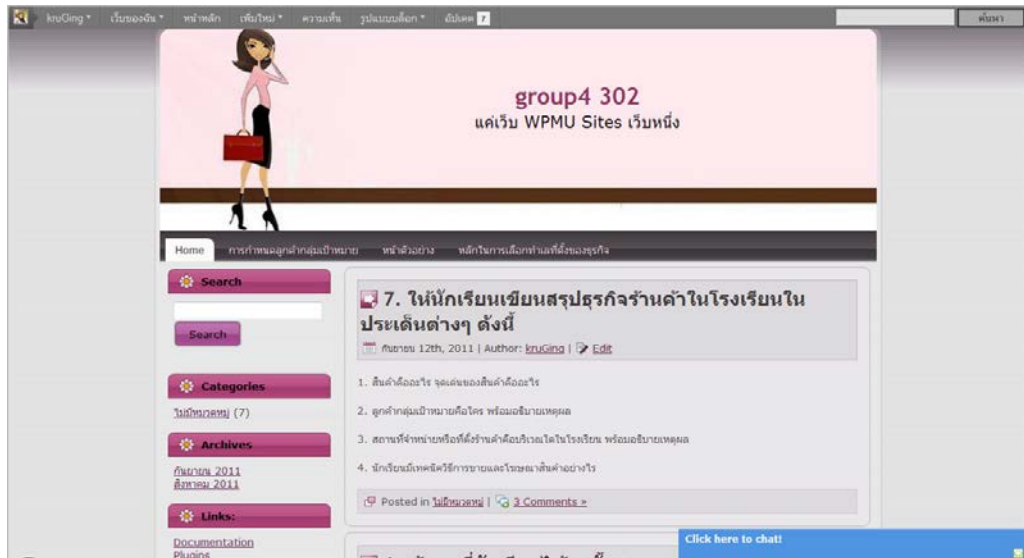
kruGing ▾ เว็บของฉัน ▾ หน้าหลัก เพิ่มใหม่ ▾ ความเห็น รูปแบบบล็อก ▾ อัปเดต 7 ค้นหา

group4 302
แค่เว็บ WPMU Sites เว็บหนึ่ง

Home การกำหนดลูกค้ากลุ่มเป้าหมาย หน้าตัวอย่าง หลักในการเลือกทำเลที่ตั้งของธุรกิจ

Search

Search

Categories

ไม่มีหมวดหมู่ (7)

Archives

กันยายน 2011
สิงหาคม 2011

Links:

Documentation
Plugins

7. ให้นักเรียนเขียนสรุปธุรกิจร้านค้าในโรงเรียนในประเด็นต่างๆ ดังนี้

กันยายน 12th, 2011 | Author: kruGing | Edit

1. สินค้าคืออะไร จุดเด่นของสินค้าคืออะไร

2. ลูกค้ากลุ่มเป้าหมายคือใคร พร้อมอธิบายเหตุผล

3. สถานที่จำหน่ายหรือที่ตั้งร้านค้าคือบริเวณใดในโรงเรียน พร้อมอธิบายเหตุผล

4. นักเรียนมีเทคนิควิธีการขายและโฆษณาสินค้าอย่างไร

Posted in ไม่มีหมวดหมู่ | 3 Comments »

Click here to chat!